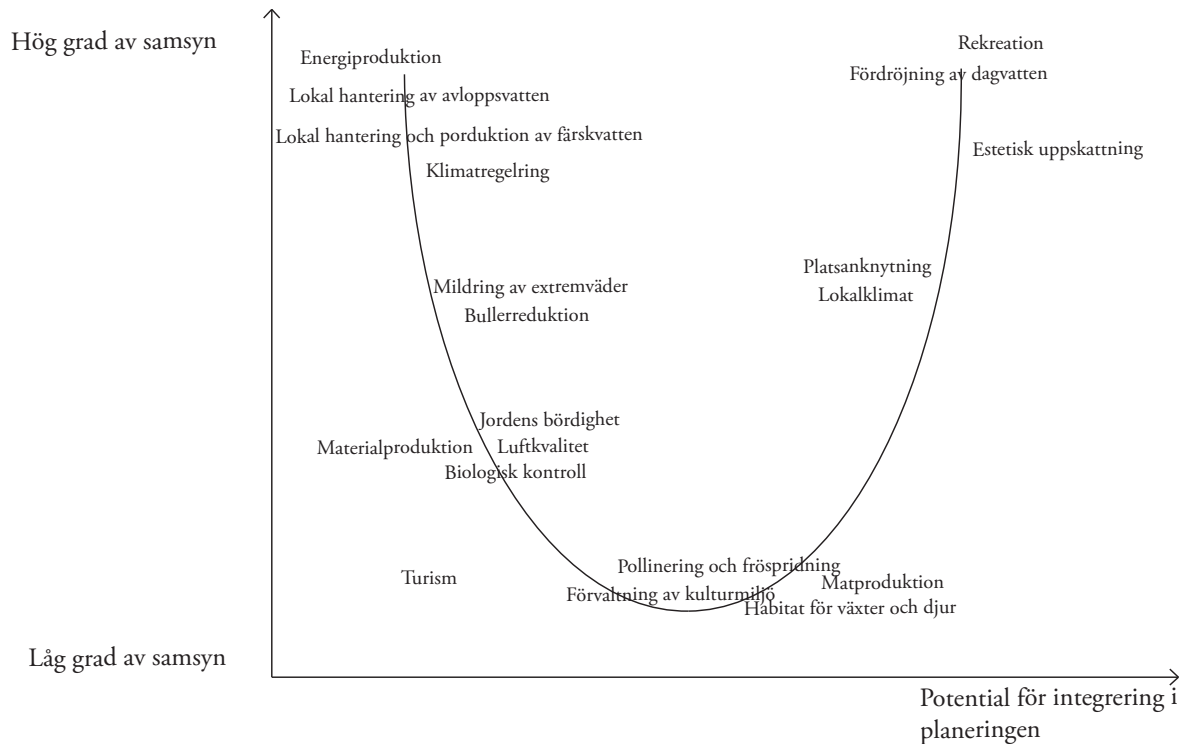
Hög grad av samsyn

Energiproduktion

Lokal hantering av avloppsvatten

Lokal hantering och porduktion av färskvatten

Klimatregelring

Rekreation

Fördröjning av dagvatten

Estetisk uppskattning

Platsanknytning

Lokalklimat

Mildring av extremväder

Bullerreduktion

Jordens bördighet

Materialproduktion

Luftkvalitet

Biologisk kontroll

Pollinering och fröspridning

Turism

Förvaltning av kulturmiljö

Matproduktion

Habitat för växter och djur

Låg grad av samsyn

Potential för integrering i planeringen